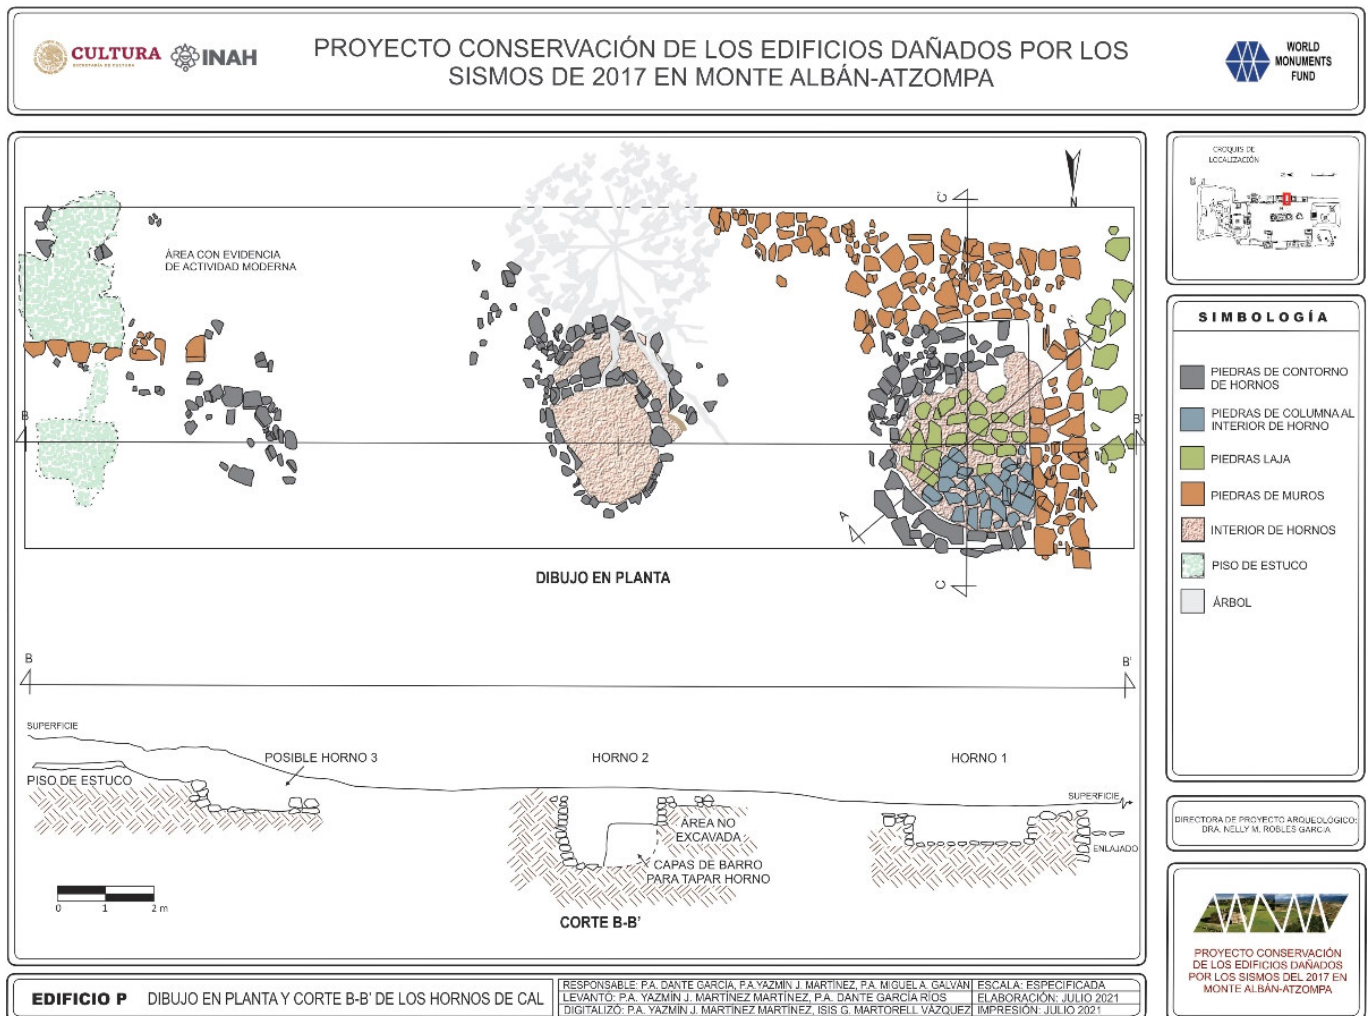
CULTURA
SECRETARÍA DE CULTURA
INAH

PROYECTO CONSERVACIÓN DE LOS EDIFICIOS DAÑADOS POR LOS SISMOS DE 2017 EN MONTE ALBÁN-ATZOMPA

WORLD MONUMENTS FUND

ÁREA CON EVIDENCIA DE ACTIVIDAD MODERNA

N

C

C'

A

A'

B

B'

DIBUJO EN PLANTA

B

B'

SUPERFICIE

POSIBLE HORNO 3

HORNO 2

HORNO 1

PISO DE ESTUCO

SUPERFICIE

ÁREA NO EXCAVADA

CAPAS DE BARRO PARA TAPAR HORNO

ENLAJADO

0 1 2 m

CORTE B-B'

CROQUIS DE LOCALIZACIÓN

SIMBOLOGÍA

PIEDRAS DE CONTORNO DE HORNOS

PIEDRAS DE COLUMNA AL INTERIOR DE HORNO

PIEDRAS LAJA

PIEDRAS DE MUROS

INTERIOR DE HORNOS

PISO DE ESTUCO

ÁRBOL

DIRECTORA DE PROYECTO ARQUEOLÓGICO: DRA. NELLY M. ROBLES GARCÍA

PROYECTO CONSERVACIÓN DE LOS EDIFICIOS DAÑADOS POR LOS SISMOS DEL 2017 EN MONTE ALBÁN-ATZOMPA

EDIFICIO P DIBUJO EN PLANTA Y CORTE B-B' DE LOS HORNOS DE CAL

RESPONSABLE: P.A. DANTE GARCÍA, P.A YAZMÍN J. MARTÍNEZ, P.A. MIGUEL A. GALVÁN
LEVANTÓ: P.A. YAZMÍN J. MARTÍNEZ MARTÍNEZ, P.A. DANTE GARCÍA RÍOS
DIGITALIZÓ: P.A. YAZMÍN J. MARTÍNEZ MARTÍNEZ, ISIS G. MARTORELL VÁZQUEZ

ESCALA: ESPECIFICADA
ELABORACIÓN: JULIO 2021
IMPRESIÓN: JULIO 2021